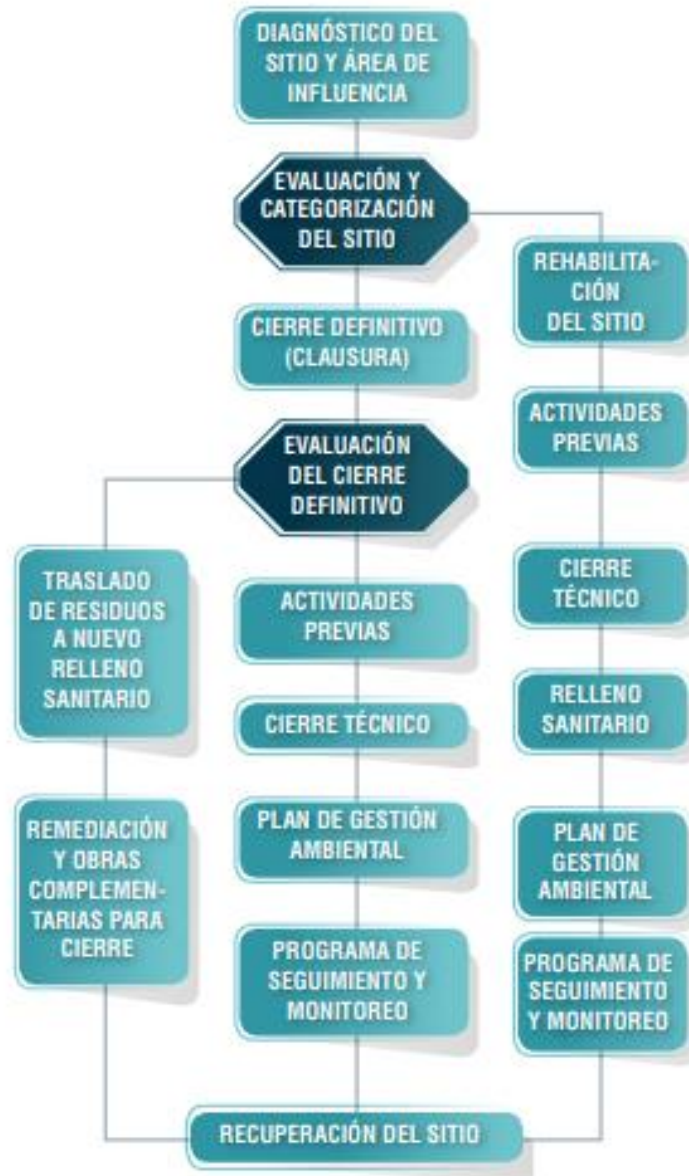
DIAGNÓSTICO DEL SITIO Y ÁREA DE INFLUENCIA

EVALUACIÓN Y CATEGORIZACIÓN DEL SITIO

CIERRE DEFINITIVO (CLAUSURA)

EVALUACIÓN DEL CIERRE DEFINITIVO

TRASLADO DE RESIDUOS A NUEVO RELLENO SANITARIO

REMEDIACIÓN Y OBRAS COMPLEMENTARIAS PARA CIERRE

ACTIVIDADES PREVIAS

CIERRE TÉCNICO

PLAN DE GESTIÓN AMBIENTAL

PROGRAMA DE SEGUIMIENTO Y MONITOREO

REHABILITACIÓN DEL SITIO

ACTIVIDADES PREVIAS

CIERRE TÉCNICO

RELLENO SANITARIO

PLAN DE GESTIÓN AMBIENTAL

PROGRAMA DE SEGUIMIENTO Y MONITOREO

RECUPERACIÓN DEL SITIO